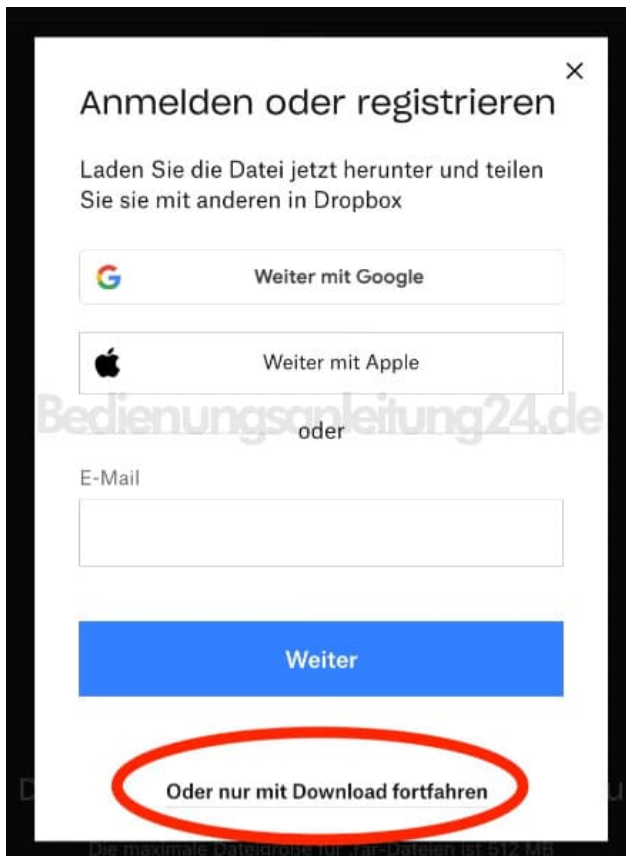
×

Anmelden oder registrieren

Laden Sie die Datei jetzt herunter und teilen Sie sie mit anderen in Dropbox

Weiter mit Google

Weiter mit Apple

Bedienungsanleitung24.de

oder

E-Mail

Weiter

Oder nur mit Download fortfahren

Die maximale Dateigröße für .rar-Dateien ist 512 MB